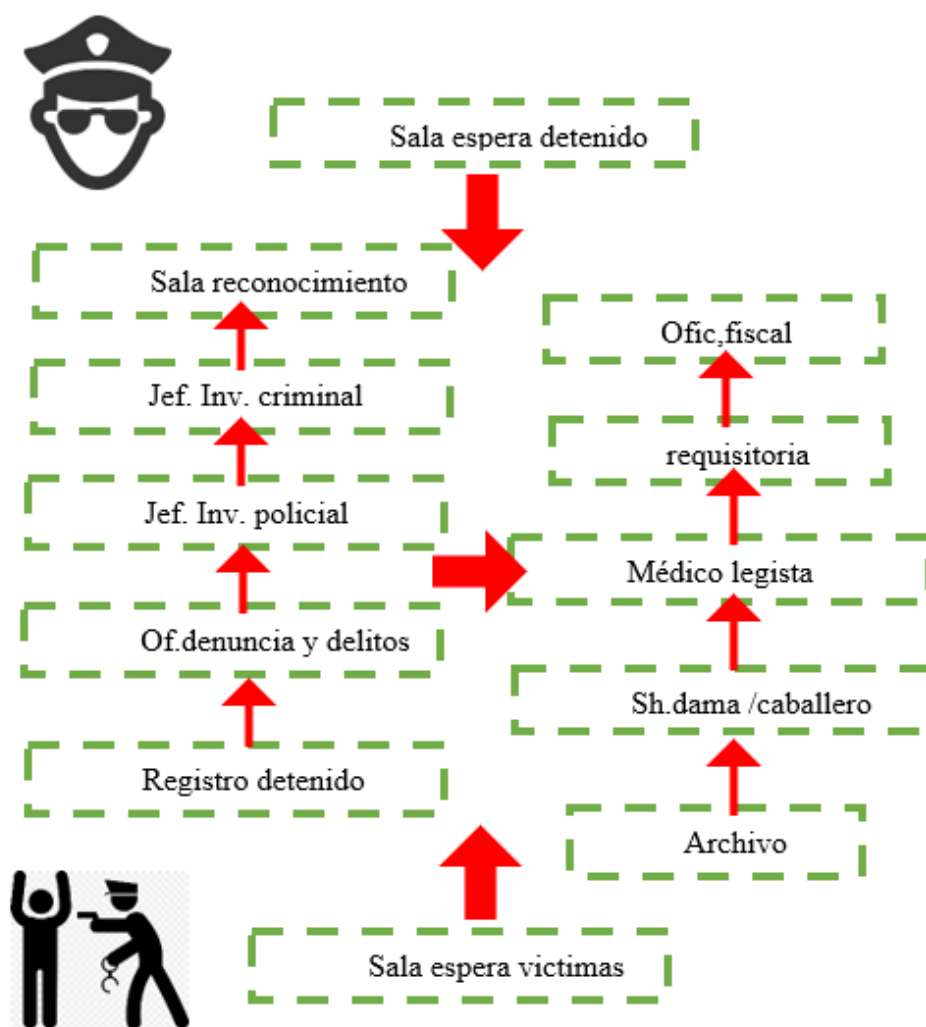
Sala espera detenido

Sala reconocimiento

Ofic,fiscal

Jef. Inv. criminal

requisitoria

Jef. Inv. policial

Médico legista

Of.denuncia y delitos

Sh.dama /caballero

Registro detenido

Archivo

Sala espera victimas